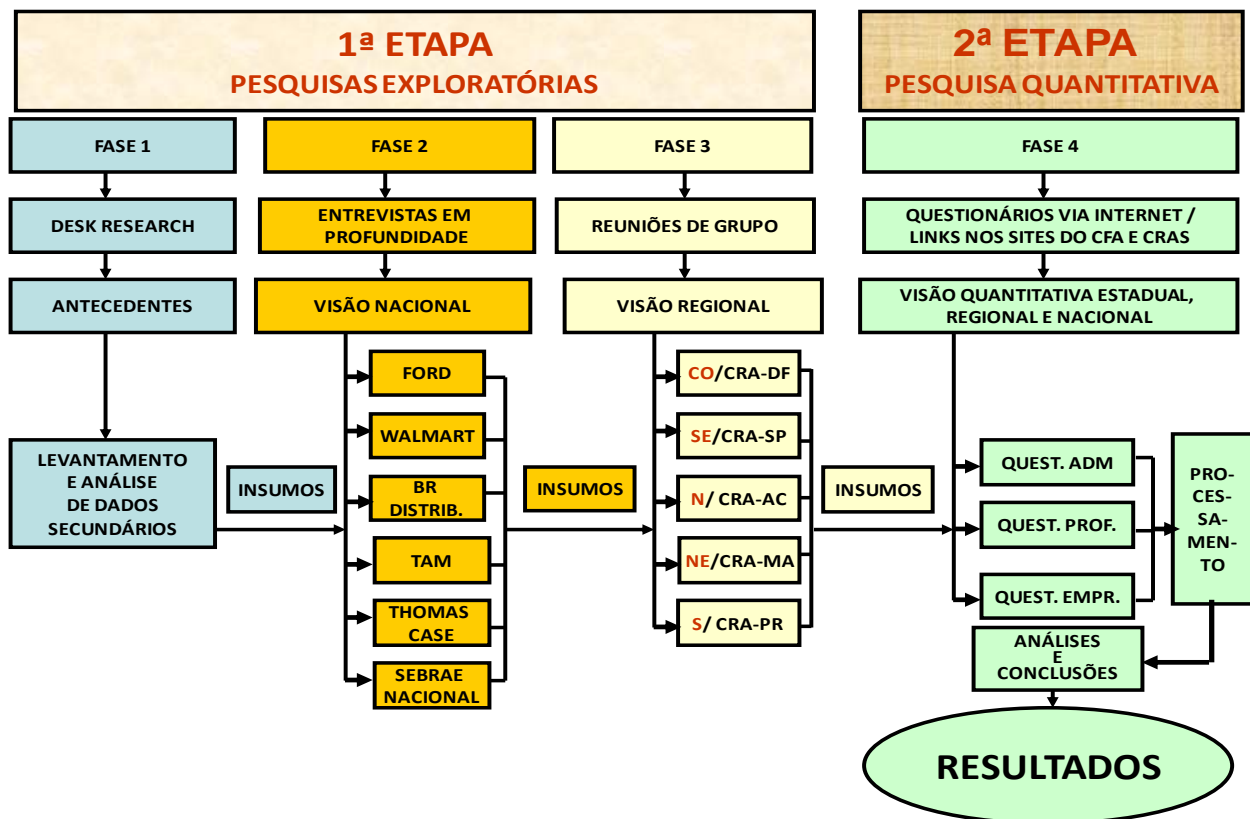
1ª ETAPA
PESQUISAS EXPLORATÓRIAS

2ª ETAPA
PESQUISA QUANTITATIVA

FASE 1

DESK RESEARCH

ANTECEDENTES

LEVANTAMENTO E ANÁLISE DE DADOS SECUNDÁRIOS

INSUMOS

FASE 2

ENTREVISTAS EM PROFUNDIDADE

VISÃO NACIONAL

FORD

WALMART

BR DISTRIB.

TAM

THOMAS CASE

SEBRAE NACIONAL

INSUMOS

FASE 3

REUNIÕES DE GRUPO

VISÃO REGIONAL

CO/CRA-DF

SE/CRA-SP

N/ CRA-AC

NE/CRA-MA

S/ CRA-PR

INSUMOS

FASE 4

QUESTIONÁRIOS VIA INTERNET / LINKS NOS SITES DO CFA E CRAS

VISÃO QUANTITATIVA ESTADUAL, REGIONAL E NACIONAL

QUEST. ADM

QUEST. PROF.

QUEST. EMPR.

PRO-CES-SA-MEN-TO

ANÁLISES E CONCLUSÕES

RESULTADOS